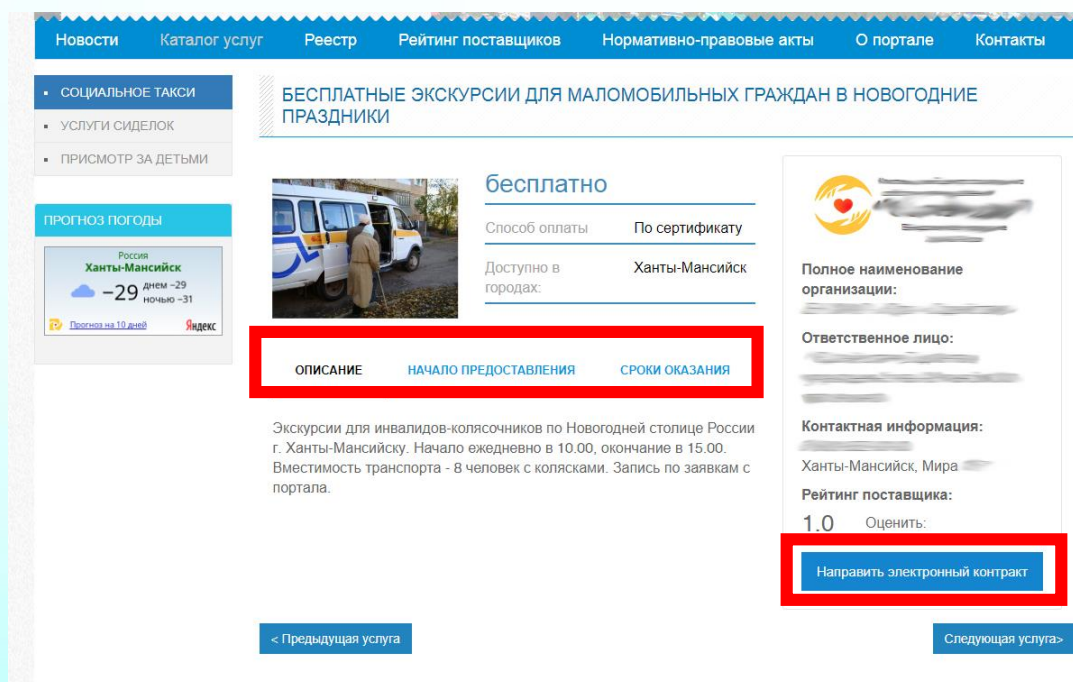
Новости Каталог услуг Реестр Рейтинг поставщиков Нормативно-правовые акты О портале Контакты

- СОЦИАЛЬНОЕ ТАКСИ
- УСЛУГИ СИДЕЛОК
- ПРИСМОТР ЗА ДЕТЬМИ

ПРОГНОЗ ПОГОДЫ

Россия
Ханты-Мансийск
−29 днем −29 ночью −31
Прогноз на 10 дней Яндекс

БЕСПЛАТНЫЕ ЭКСКУРСИИ ДЛЯ МАЛОМОБИЛЬНЫХ ГРАЖДАН В НОВОГОДНИЕ ПРАЗДНИКИ

бесплатно

| Способ оплаты | По сертификату |
|---|---|
| Доступно в городах: | Ханты-Мансийск |

ОПИСАНИЕ НАЧАЛО ПРЕДОСТАВЛЕНИЯ СРОКИ ОКАЗАНИЯ

Экскурсии для инвалидов-колясочников по Новогодней столице России г. Ханты-Мансийску. Начало ежедневно в 10.00, окончание в 15.00. Вместимость транспорта - 8 человек с колясками. Запись по заявкам с портала.

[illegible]

Полное наименование организации:
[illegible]

Ответственное лицо:
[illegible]

Контактная информация:
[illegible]
Ханты-Мансийск, Мира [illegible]

Рейтинг поставщика:
1.0 Оценить:

Направить электронный контракт

< Предыдущая услуга

Следующая услуга>